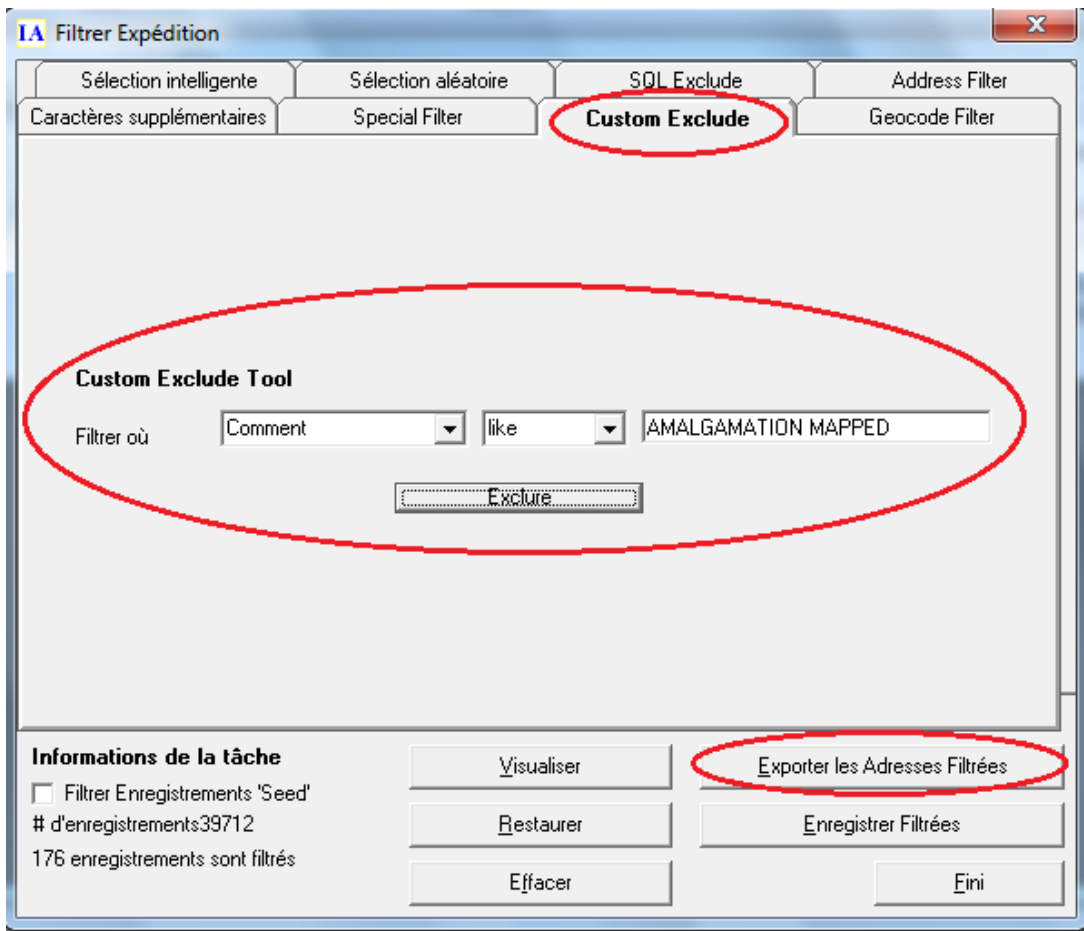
IA Filtrer Expédition

Sélection intelligente
Sélection aléatoire
SQL Exclude
Address Filter
Caractères supplémentaires
Special Filter
Custom Exclude
Geocode Filter

Custom Exclude Tool

Filtrer où
Comment
like
AMALGAMATION MAPPED

Exclure

Informations de la tâche
Filtrer Enregistrements 'Seed'
# d'enregistrements39712
176 enregistrements sont filtrés

Visualiser
Restaurer
Effacer
Exporter les Adresses Filtrées
Enregistrer Filtrées
Fini